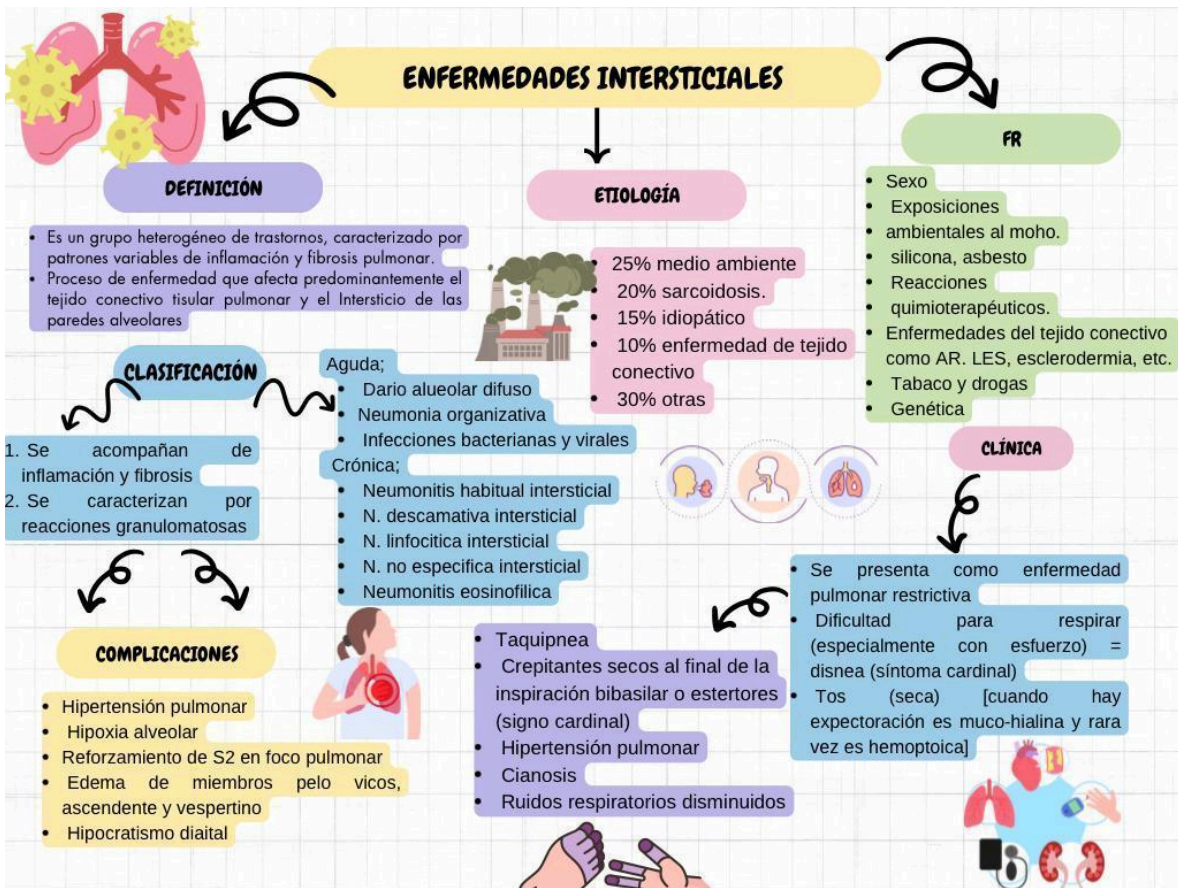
ENFERMEDADES INTERSTICIALES

DEFINICIÓN

- Es un grupo heterogéneo de trastornos, caracterizado por patrones variables de inflamación y fibrosis pulmonar.
- Proceso de enfermedad que afecta predominantemente el tejido conectivo tisular pulmonar y el Intersticio de las paredes alveolares

ETIOLOGÍA

- 25% medio ambiente
- 20% sarcoidosis.
- 15% idiopático
- 10% enfermedad de tejido conectivo
- 30% otras

FR

- Sexo
- Exposiciones ambientales al moho.
- silicona, asbesto
- Reacciones quimioterapéuticos.
- Enfermedades del tejido conectivo como AR. LES, esclerodermia, etc.
- Tabaco y drogas
- Genética

CLASIFICACIÓN

1. Se acompañan de inflamación y fibrosis
2. Se caracterizan por reacciones granulomatosas

Aguda;
- Dario alueolar difuso
- Neumonia organizativa
- Infecciones bacterianas y virales

Crónica;
- Neumonitis habitual intersticial
- N. descamativa intersticial
- N. linfocitica intersticial
- N. no especifica intersticial
- Neumonitis eosinofilica

CLÍNICA

- Se presenta como enfermedad pulmonar restrictiva
- Dificultad para respirar (especialmente con esfuerzo) = disnea (síntoma cardinal)
- Tos (seca) [cuando hay expectoración es muco-hialina y rara vez es hemoptoica]

- Taquipnea
- Crepitantes secos al final de la inspiración bibasilar o estertores (signo cardinal)
- Hipertensión pulmonar
- Cianosis
- Ruidos respiratorios disminuidos

COMPLICACIONES

- Hipertensión pulmonar
- Hipoxia alveolar
- Reforzamiento de S2 en foco pulmonar
- Edema de miembros pelo vicos, ascendente y vespertino
- Hipocratismo diaital